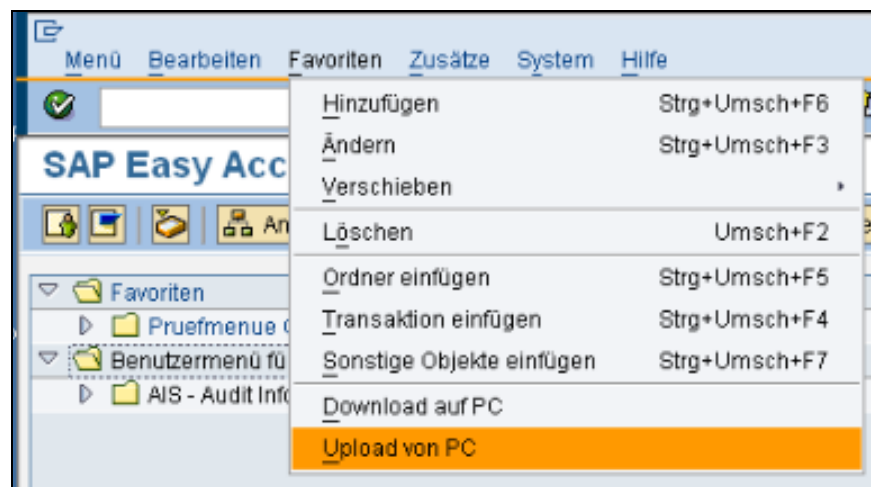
Menü Bearbeiten Favoriten Zusätze System Hilfe

SAP Easy Acc

An

Favoriten
Pruefmenue
Benutzermenü fü
AIS - Audit Inf

Hinzufügen Strg+Umsch+F6
Ändern Strg+Umsch+F3
Verschieben
Löschen Umsch+F2
Ordner einfügen Strg+Umsch+F5
Transaktion einfügen Strg+Umsch+F4
Sonstige Objekte einfügen Strg+Umsch+F7
Download auf PC
Upload von PC